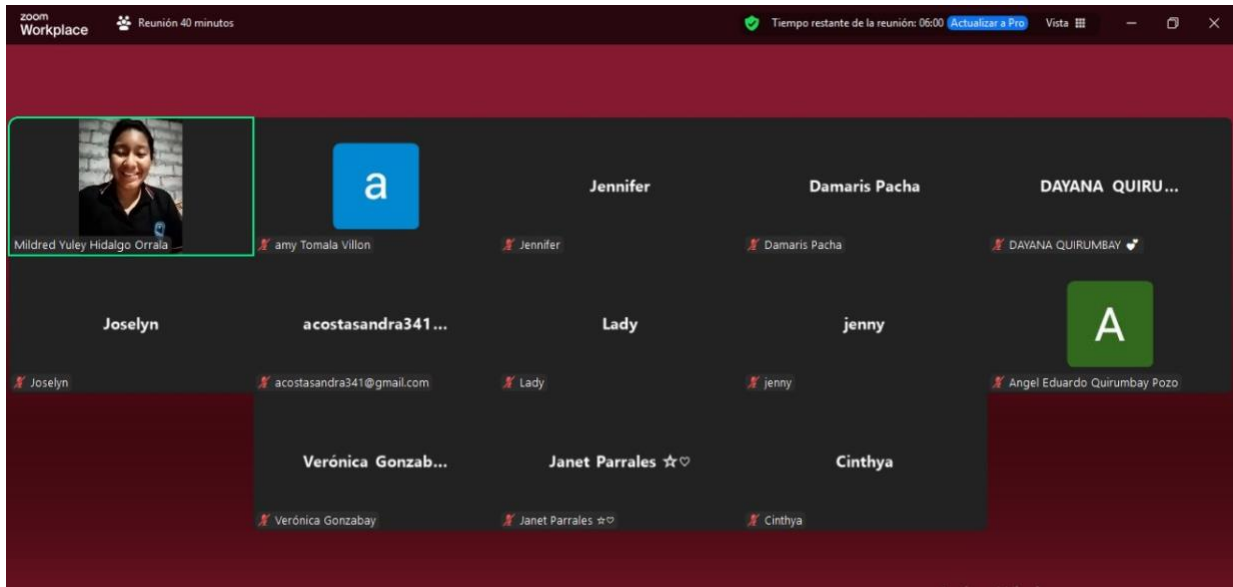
zoom Workplace

Reunión 40 minutos

Tiempo restante de la reunión: 06:00 Actualizar a Pro

Vista

Mildred Yuley Hidalgo Orrala

a

amy Tomala Villon

Jennifer

Jennifer

Damaris Pacha

Damaris Pacha

DAYANA QUIRU...

DAYANA QUIRUMBAY

Joselyn

Joselyn

acostasandra341...

acostasandra341@gmail.com

Lady

Lady

jenny

jenny

A

Angel Eduardo Quirumbay Pozo

Verónica Gonzab...

Verónica Gonzabay

Janet Parrales ☆♡

Janet Parrales ☆♡

Cinthya

Cinthya